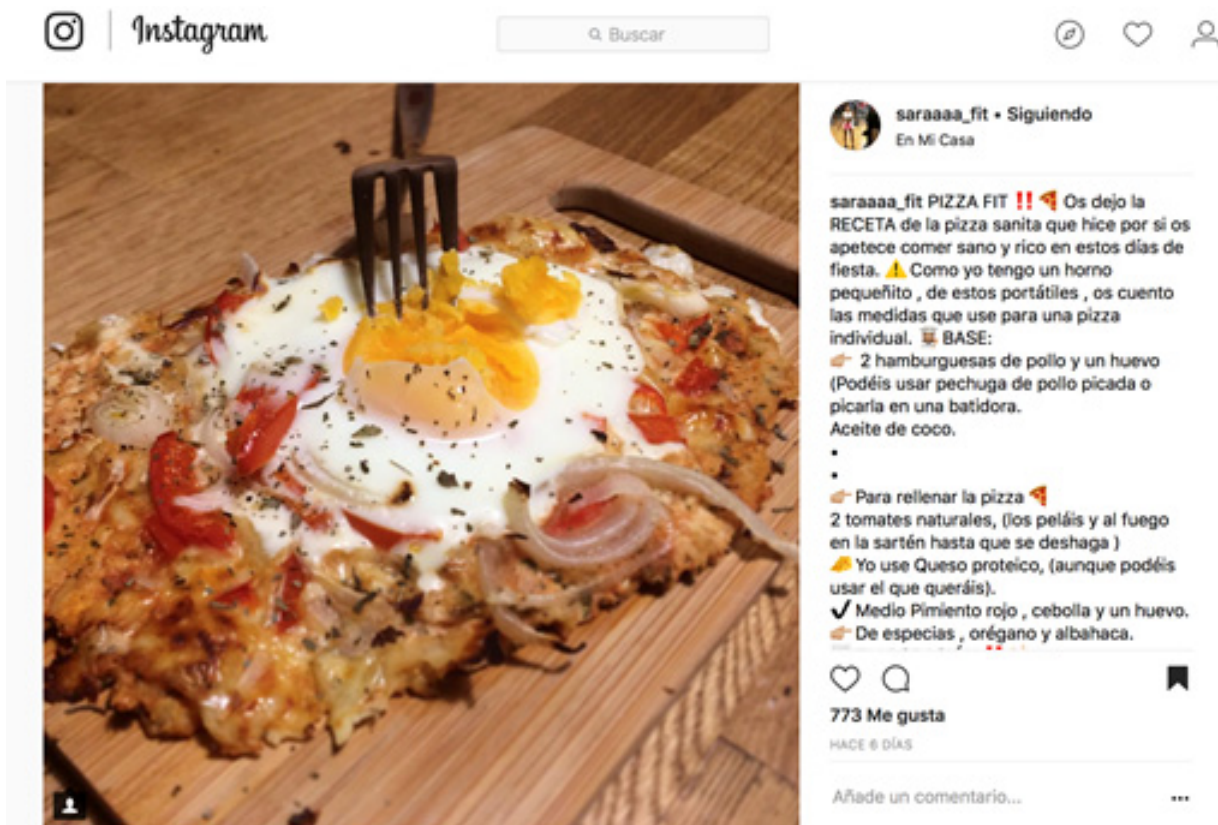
Instagram

Buscar

saraaaa_fit • Siguiendo
En Mi Casa

saraaaa_fit PIZZA FIT ‼️ 🍕 Os dejo la RECETA de la pizza sanita que hice por si os apetece comer sano y rico en estos días de fiesta. ⚠️ Como yo tengo un horno pequeñito , de estos portátiles , os cuento las medidas que use para una pizza individual. BASE:
👉 2 hamburguesas de pollo y un huevo (Podéis usar pechuga de pollo picada o picarla en una batidora.
Aceite de coco.
•
•
👉 Para rellenar la pizza 🍕
2 tomates naturales, (los peláis y al fuego en la sartén hasta que se deshaga )
🧀 Yo use Queso proteico, (aunque podéis usar el que queráis).
✔️ Medio Pimiento rojo , cebolla y un huevo.
👉 De especias , orégano y albahaca.
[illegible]

773 Me gusta
HACE 6 DÍAS

Añade un comentario...
...